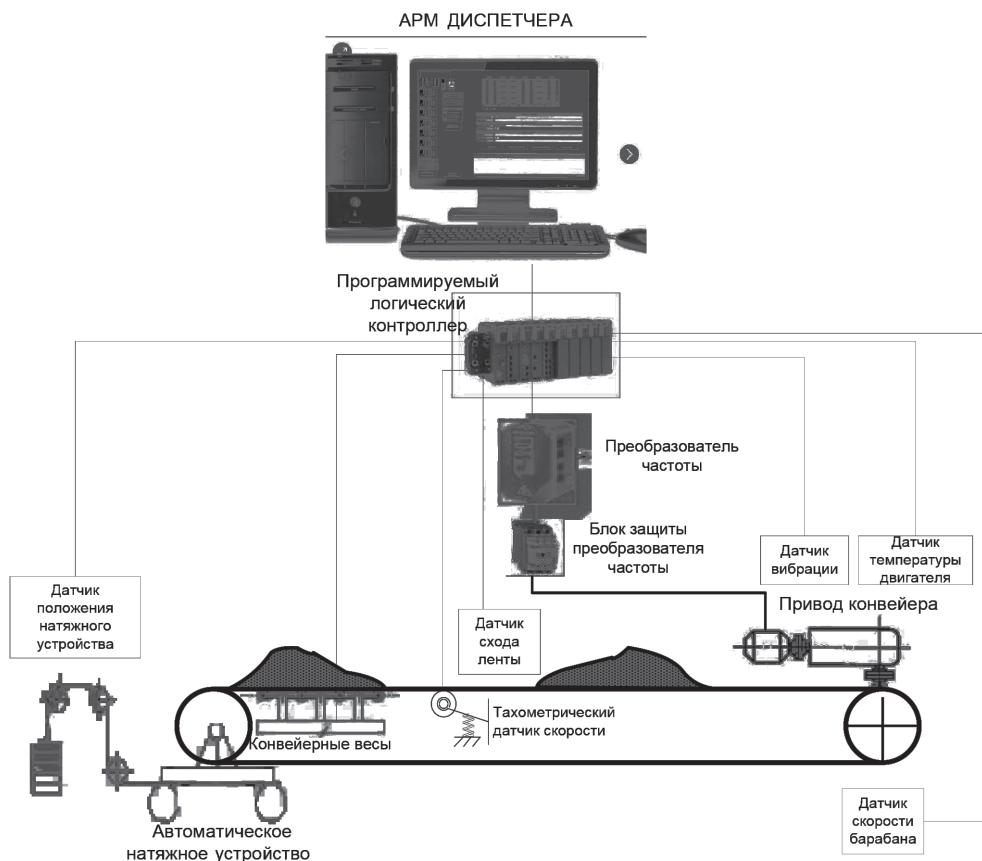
АРМ ДИСПЕТЧЕРА

Программируемый логический контроллер

Преобразователь частоты

Блок защиты преобразователя частоты

Датчик вибрации

Датчик температуры двигателя

Датчик положения натяжного устройства

Датчик схода ленты

Привод конвейера

Тахометрический датчик скорости

Конвейерные весы

Автоматическое натяжное устройство

Датчик скорости барабана